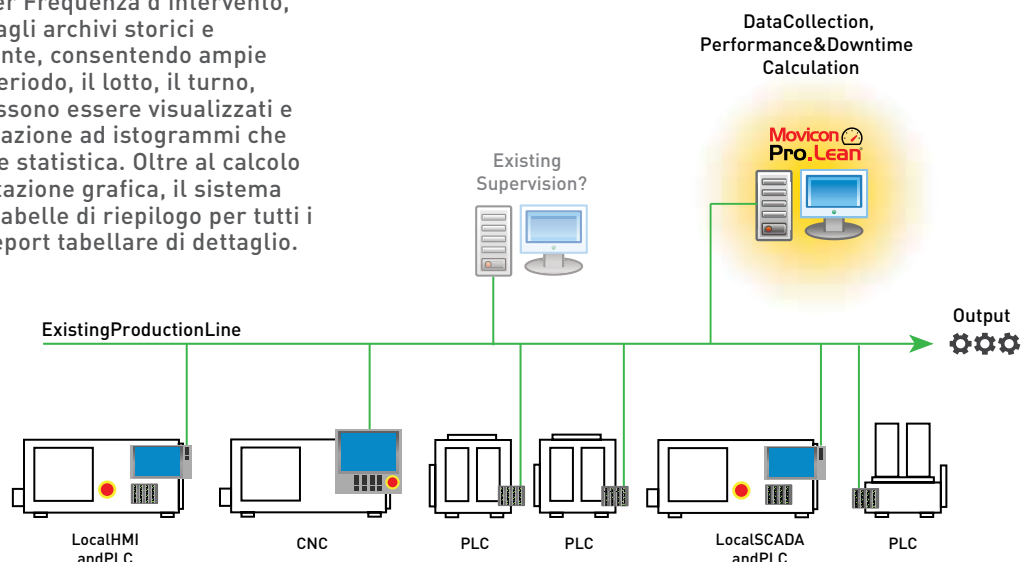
er Frequenza d'intervento, agli archivi storici e nte, consentendo ampie eriodo, il lotto, il turno, ssono essere visualizzati e azione ad istogrammi che e statistica. Oltre al calcolo tazione grafica, il sistema abelle di riepilogo per tutti i eport tabellare di dettaglio.

DataCollection, Performance&Downtime Calculation

Movicon Pro.Lean

Existing Supervision?

ExistingProductionLine

Output

LocalHMI andPLC

CNC

PLC

PLC

LocalSCADA andPLC

PLC